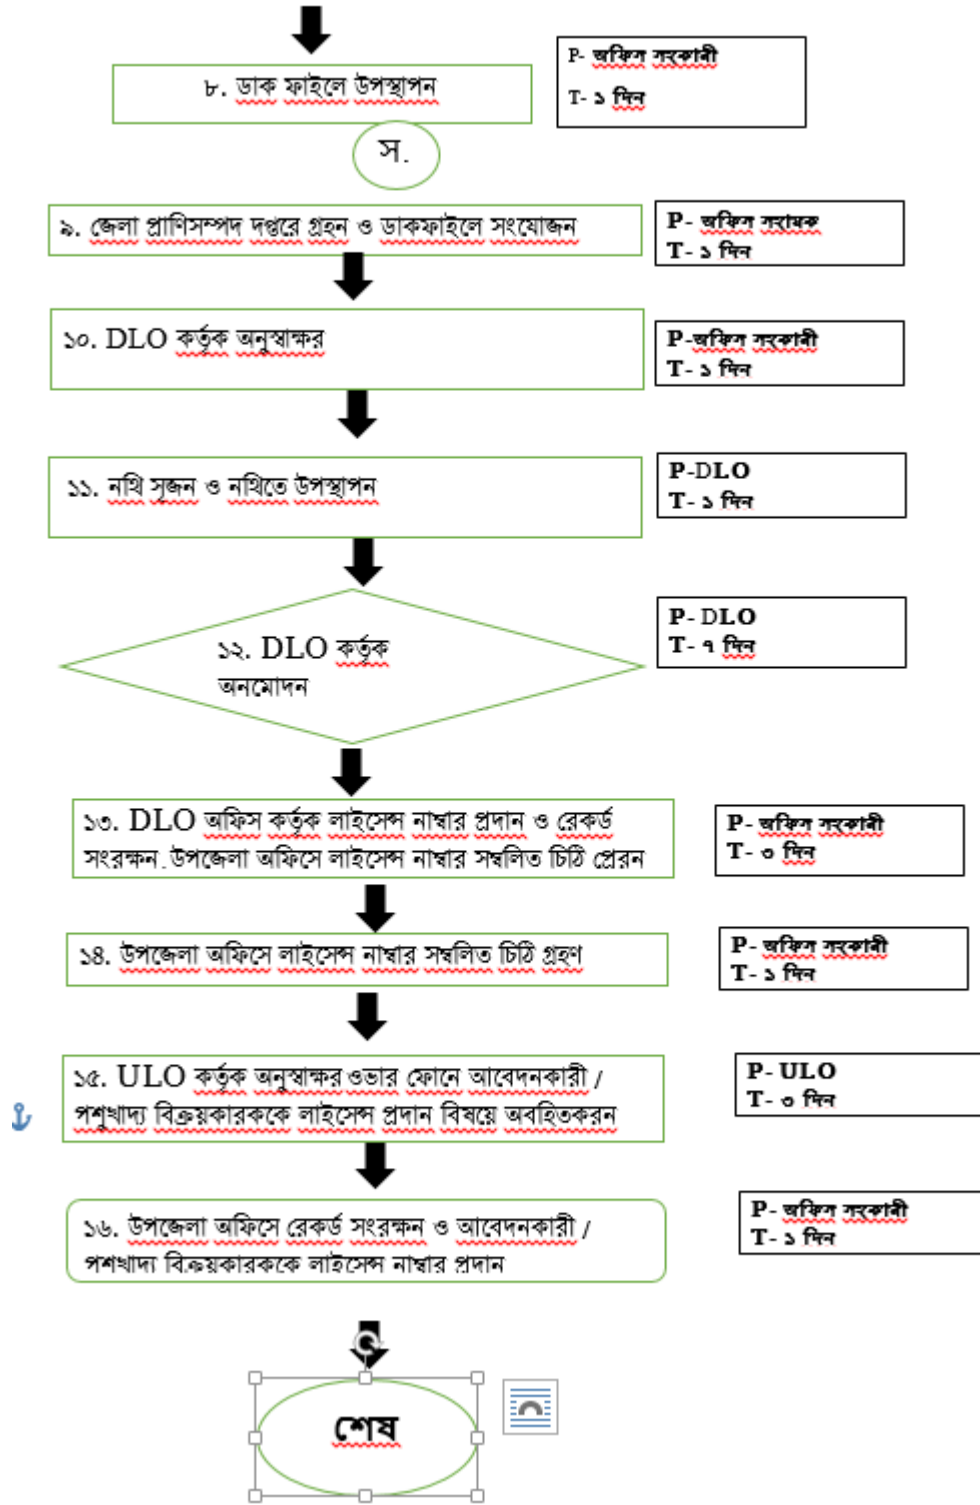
৮. ডাক ফাইলে উপস্থাপন

P- অফিস সহকারী
T- ১ দিন

স.

৯. জেলা প্রাণিসম্পদ দপ্তরে গ্রহন ও ডাকফাইলে সংযোজন

P- অফিস সহায়ক
T- ১ দিন

১০. DLO কর্তৃক অনুস্বাক্ষর

P-অফিস সহকারী
T- ১ দিন

১১. নথি সৃজন ও নথিতে উপস্থাপন

P-DLO
T- ১ দিন

১২. DLO কর্তৃক অনমোদন

P- DLO
T- ৭ দিন

১৩. DLO অফিস কর্তৃক লাইসেন্স নাম্বার প্রদান ও রেকর্ড সংরক্ষন. উপজেলা অফিসে লাইসেন্স নাম্বার সম্বলিত চিঠি প্রেরন

P- অফিস সহকারী
T- ৩ দিন

১৪. উপজেলা অফিসে লাইসেন্স নাম্বার সম্বলিত চিঠি গ্রহণ

P- অফিস সহকারী
T- ১ দিন

১৫. ULO কর্তৃক অনুস্বাক্ষর ওভার ফোনে আবেদনকারী / পশুখাদ্য বিক্রয়কারককে লাইসেন্স প্রদান বিষয়ে অবহিতকরন

P- ULO
T- ৩ দিন

১৬. উপজেলা অফিসে রেকর্ড সংরক্ষন ও আবেদনকারী / পশখাদ্য বিক্রয়কারককে লাইসেন্স নাম্বার প্রদান

P- অফিস সহকারী
T- ১ দিন

শেষ